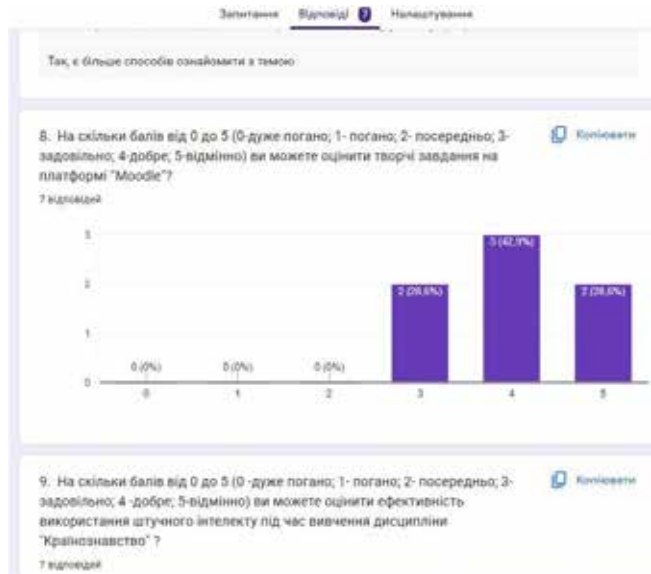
Запитання Відповіді 7 Налаштування

Так, є більше способів ознайомити з темою

8. На скільки балів від 0 до 5 (0-дуже погано; 1- погано; 2- посередньо; 3-задовільно; 4-добре; 5-відмінно) ви можете оцінити творчі завдання на платформі "Moodle"?

Копіювати

7 відповідей

3
2
1
0

0 (0%) 0 (0%) 0 (0%) 2 (28,6%) 3 (42,9%) 2 (28,6%)

0 1 2 3 4 5

9. На скільки балів від 0 до 5 (0 -дуже погано; 1- погано; 2- посередньо; 3-задовільно; 4 -добре; 5-відмінно) ви можете оцінити ефективність використання штучного інтелекту під час вивчення дисципліни "Країнознавство" ?

Копіювати

7 відповідей